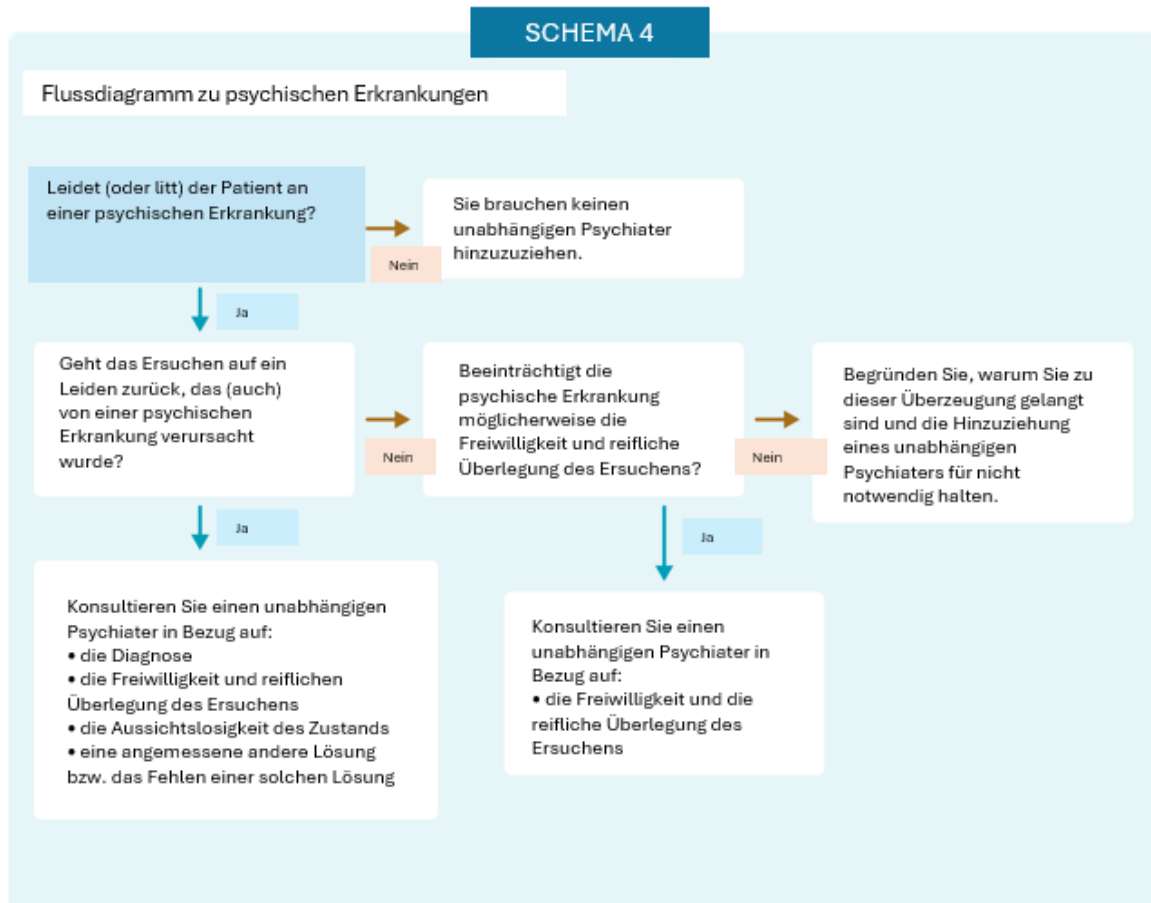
SCHEMA 4

Flussdiagramm zu psychischen Erkrankungen

Leidet (oder litt) der Patient an einer psychischen Erkrankung?

Nein

Sie brauchen keinen unabhängigen Psychiater hinzuzuziehen.

Ja

Geht das Ersuchen auf ein Leiden zurück, das (auch) von einer psychischen Erkrankung verursacht wurde?

Nein

Beeinträchtigt die psychische Erkrankung möglicherweise die Freiwilligkeit und reifliche Überlegung des Ersuchens?

Nein

Begründen Sie, warum Sie zu dieser Überzeugung gelangt sind und die Hinzuziehung eines unabhängigen Psychiaters für nicht notwendig halten.

Ja

Konsultieren Sie einen unabhängigen Psychiater in Bezug auf:
• die Diagnose
• die Freiwilligkeit und reiflichen Überlegung des Ersuchens
• die Aussichtslosigkeit des Zustands
• eine angemessene andere Lösung bzw. das Fehlen einer solchen Lösung

Ja

Konsultieren Sie einen unabhängigen Psychiater in Bezug auf:
• die Freiwilligkeit und die reifliche Überlegung des Ersuchens